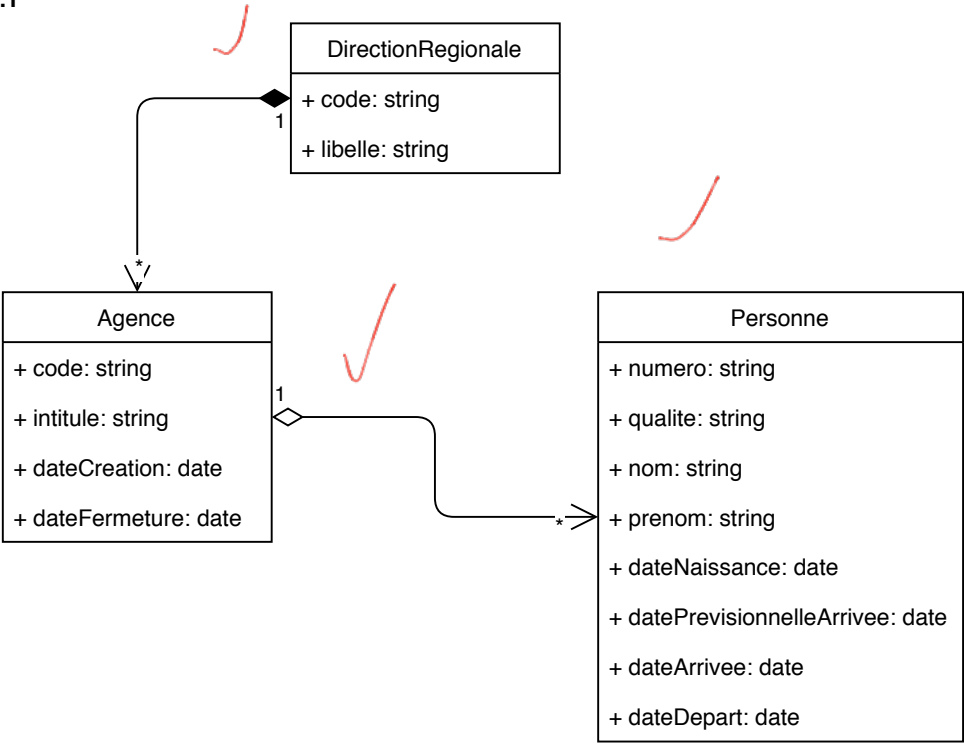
DirectionRegionale

+ code: string

+ libelle: string

1

*

Agence

+ code: string

+ intitule: string

+ dateCreation: date

+ dateFermeture: date

1

*

Personne

+ numero: string

+ qualite: string

+ nom: string

+ prenom: string

+ dateNaissance: date

+ datePrevisionnelleArrivee: date

+ dateArrivee: date

+ dateDepart: date